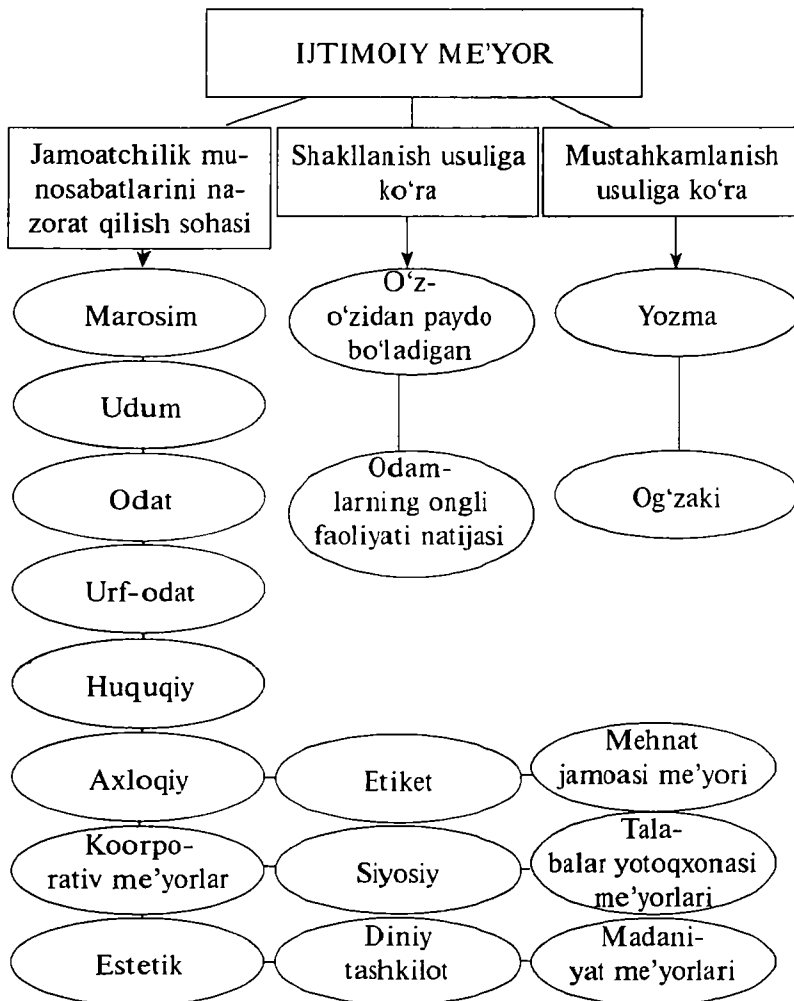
IJTIMOIY ME'YOR

Jamoatchilik munosabatlarini nazorat qilish sohasi

Shakllanish usuliga ko'ra

Mustahkamlanish usuliga ko'ra

Marosim

Udum

Odat

Urf-odat

Huquqiy

Axloqiy

Koorporativ me'yorlar

Estetik

O'z-o'zidan paydo bo'ladigan

Odamlarning ongli faoliyati natijasi

Yozma

Og'zaki

Etiket

Siyosiy

Diniy tashkilot

Mehnat jamoasi me'yori

Talabalar yotoqxonasi me'yorlari

Madaniyat me'yorlari